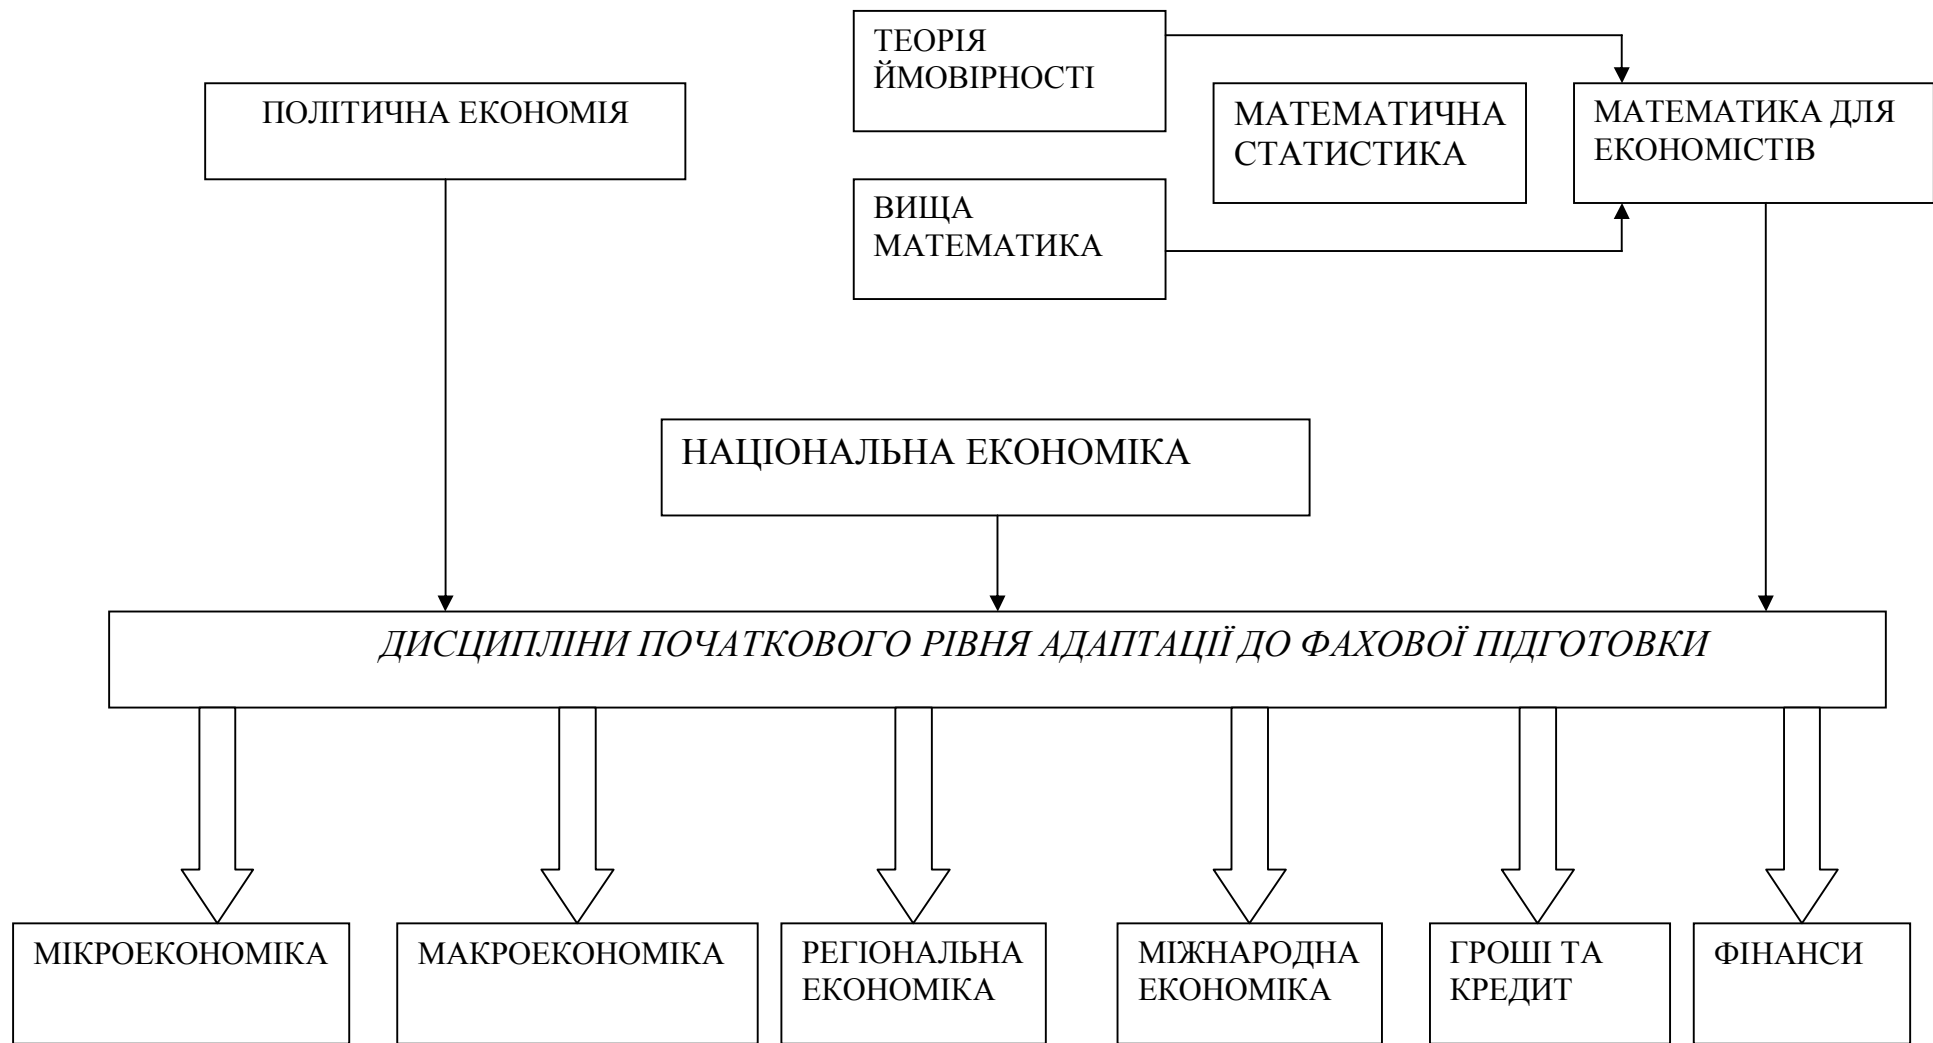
ТЕОРІЯ ЙМОВІРНОСТІ

ПОЛІТИЧНА ЕКОНОМІЯ

МАТЕМАТИЧНА СТАТИСТИКА

МАТЕМАТИКА ДЛЯ ЕКОНОМІСТІВ

ВИЩА МАТЕМАТИКА

НАЦІОНАЛЬНА ЕКОНОМІКА

*ДИСЦИПЛІНИ ПОЧАТКОВОГО РІВНЯ АДАПТАЦІЇ ДО ФАХОВОЇ ПІДГОТОВКИ*

МІКРОЕКОНОМІКА

МАКРОЕКОНОМІКА

РЕГІОНАЛЬНА ЕКОНОМІКА

МІЖНАРОДНА ЕКОНОМІКА

ГРОШІ ТА КРЕДИТ

ФІНАНСИ